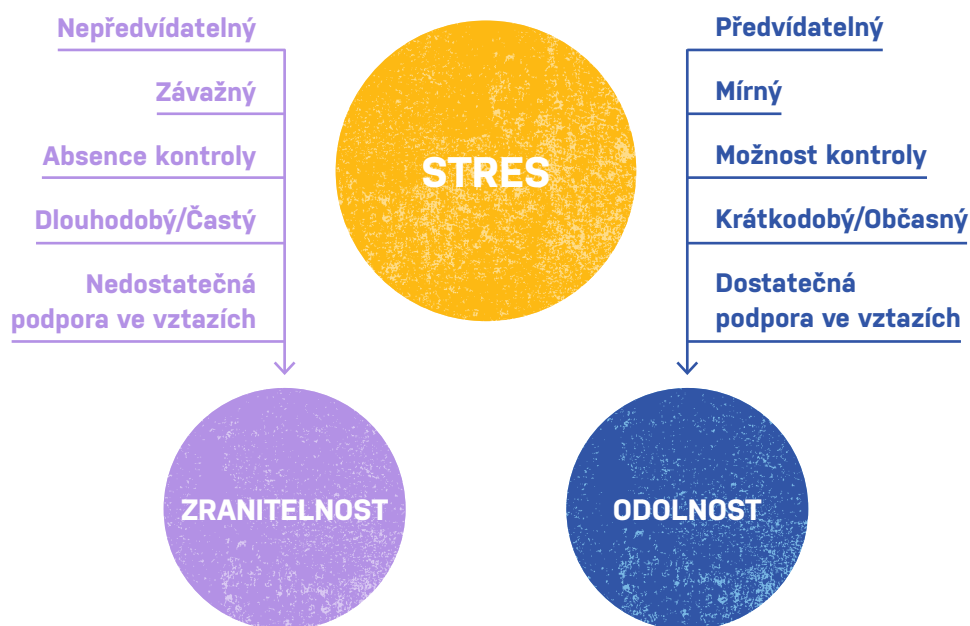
Nepředvídatelný

Závažný

Absence kontroly

Dlouhodobý/Častý

Nedostatečná podpora ve vztazích

STRES

Předvídatelný

Mírný

Možnost kontroly

Krátkodobý/Občasný

Dostatečná podpora ve vztazích

ZRANITELNOST

ODOLNOST